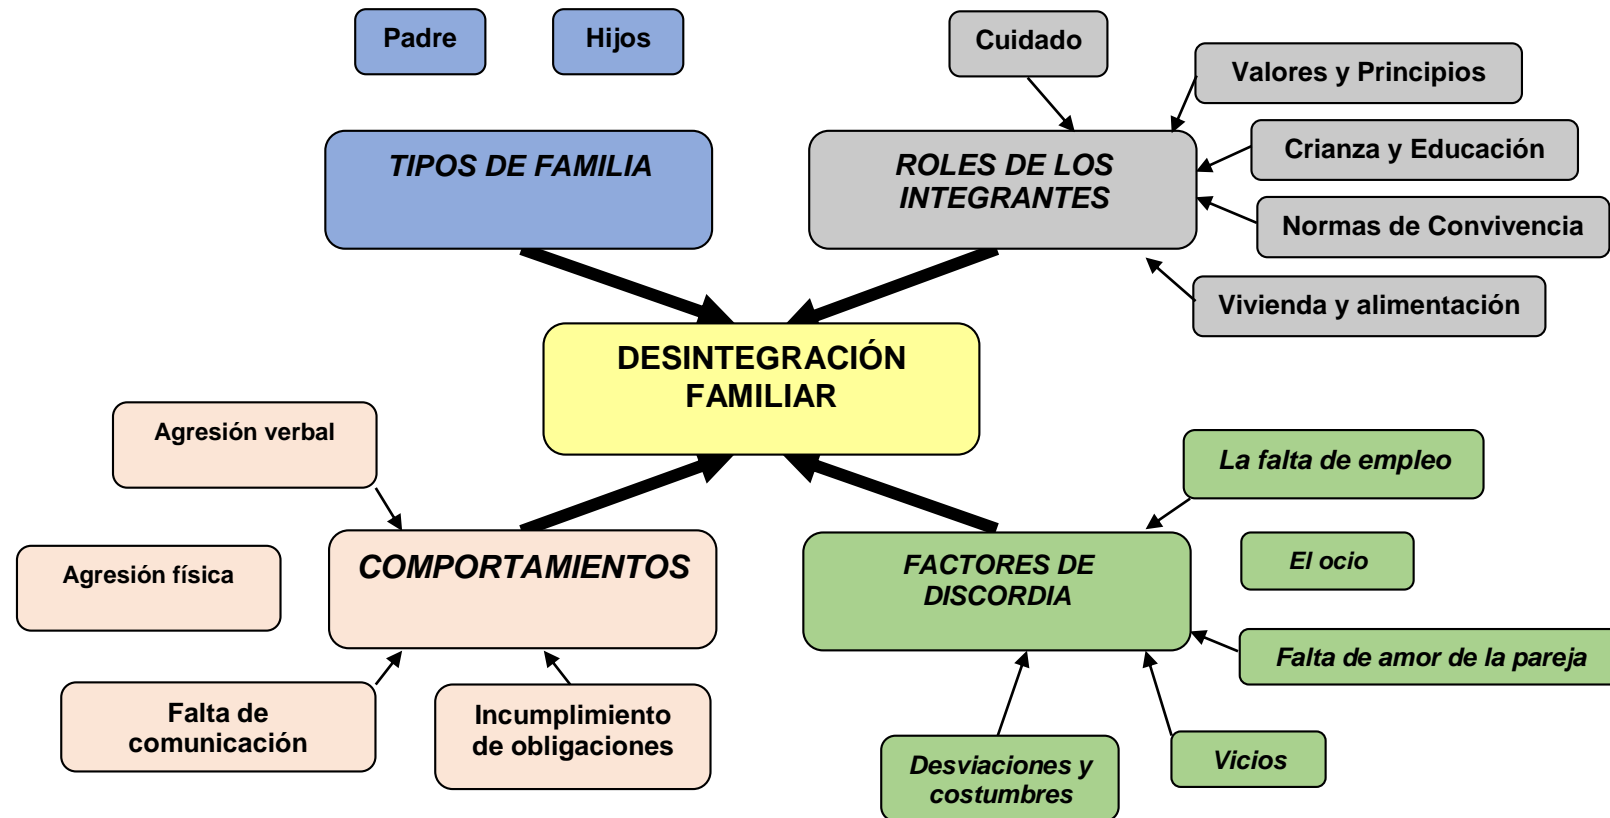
Padre

Hijos

TIPOS DE FAMILIA

Cuidado

Valores y Principios

ROLES DE LOS INTEGRANTES

Crianza y Educación

Normas de Convivencia

Vivienda y alimentación

DESINTEGRACIÓN FAMILIAR

Agresión verbal

Agresión física

COMPORTAMIENTOS

Falta de comunicación

Incumplimiento de obligaciones

La falta de empleo

El ocio

FACTORES DE DISCORDIA

Falta de amor de la pareja

Desviaciones y costumbres

Vicios